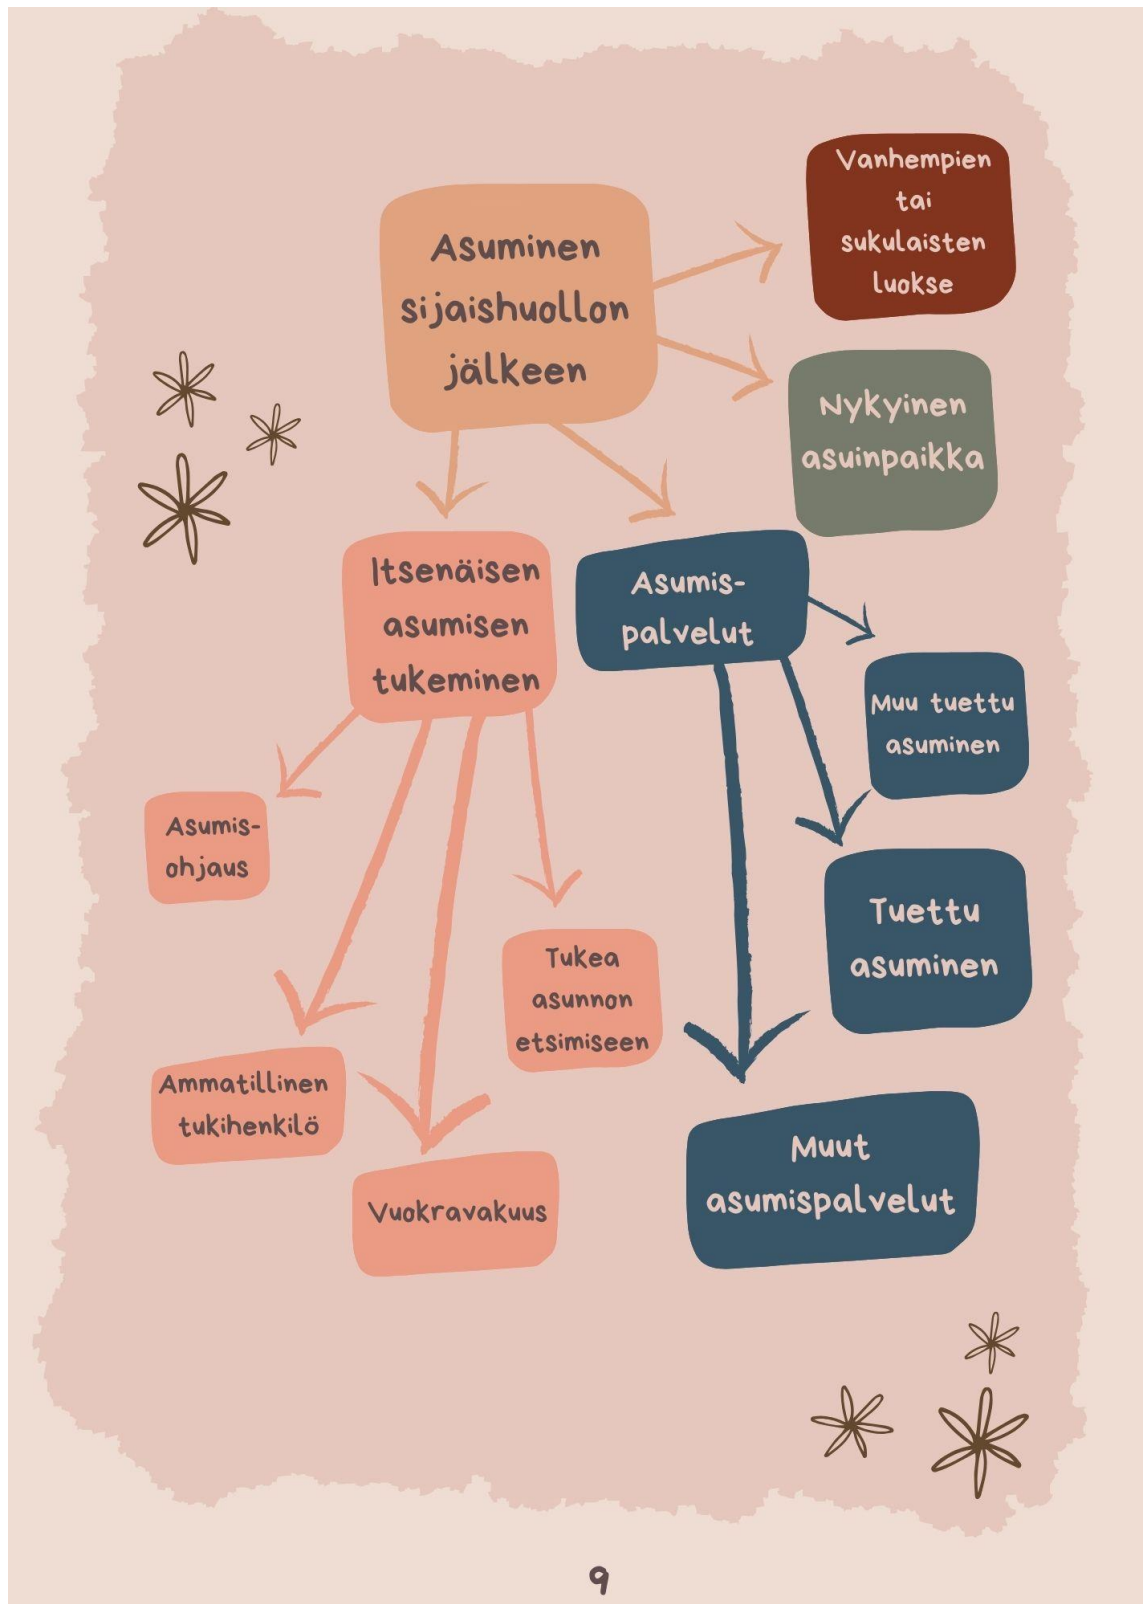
Asuminen sijaishuollon jälkeen

Vanhempien tai sukulaisten luokse

Nykyinen asuinpaikka

Itsenäisen asumisen tukeminen

Asumis-palvelut

Muu tuettu asuminen

Asumis-ohjaus

Tuettu asuminen

Tukea asunnon etsimiseen

Ammatillinen tukihenkilö

Vuokravakuus

Muut asumispalvelut

9